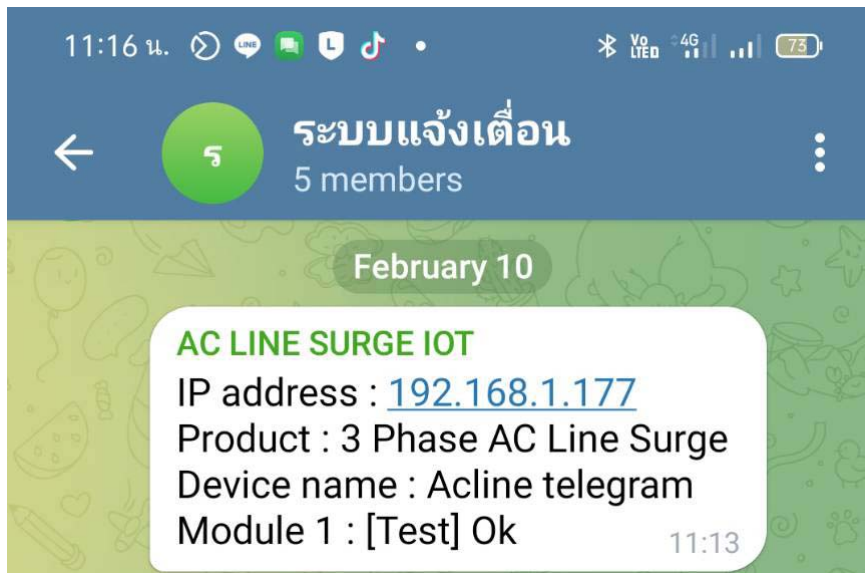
11:16 น. LINE L • Vo LTE 4G 73

ร

ระบบแจ้งเตือน
5 members

February 10

AC LINE SURGE IOT
IP address : 192.168.1.177
Product : 3 Phase AC Line Surge
Device name : Acline telegram
Module 1 : [Test] Ok
11:13